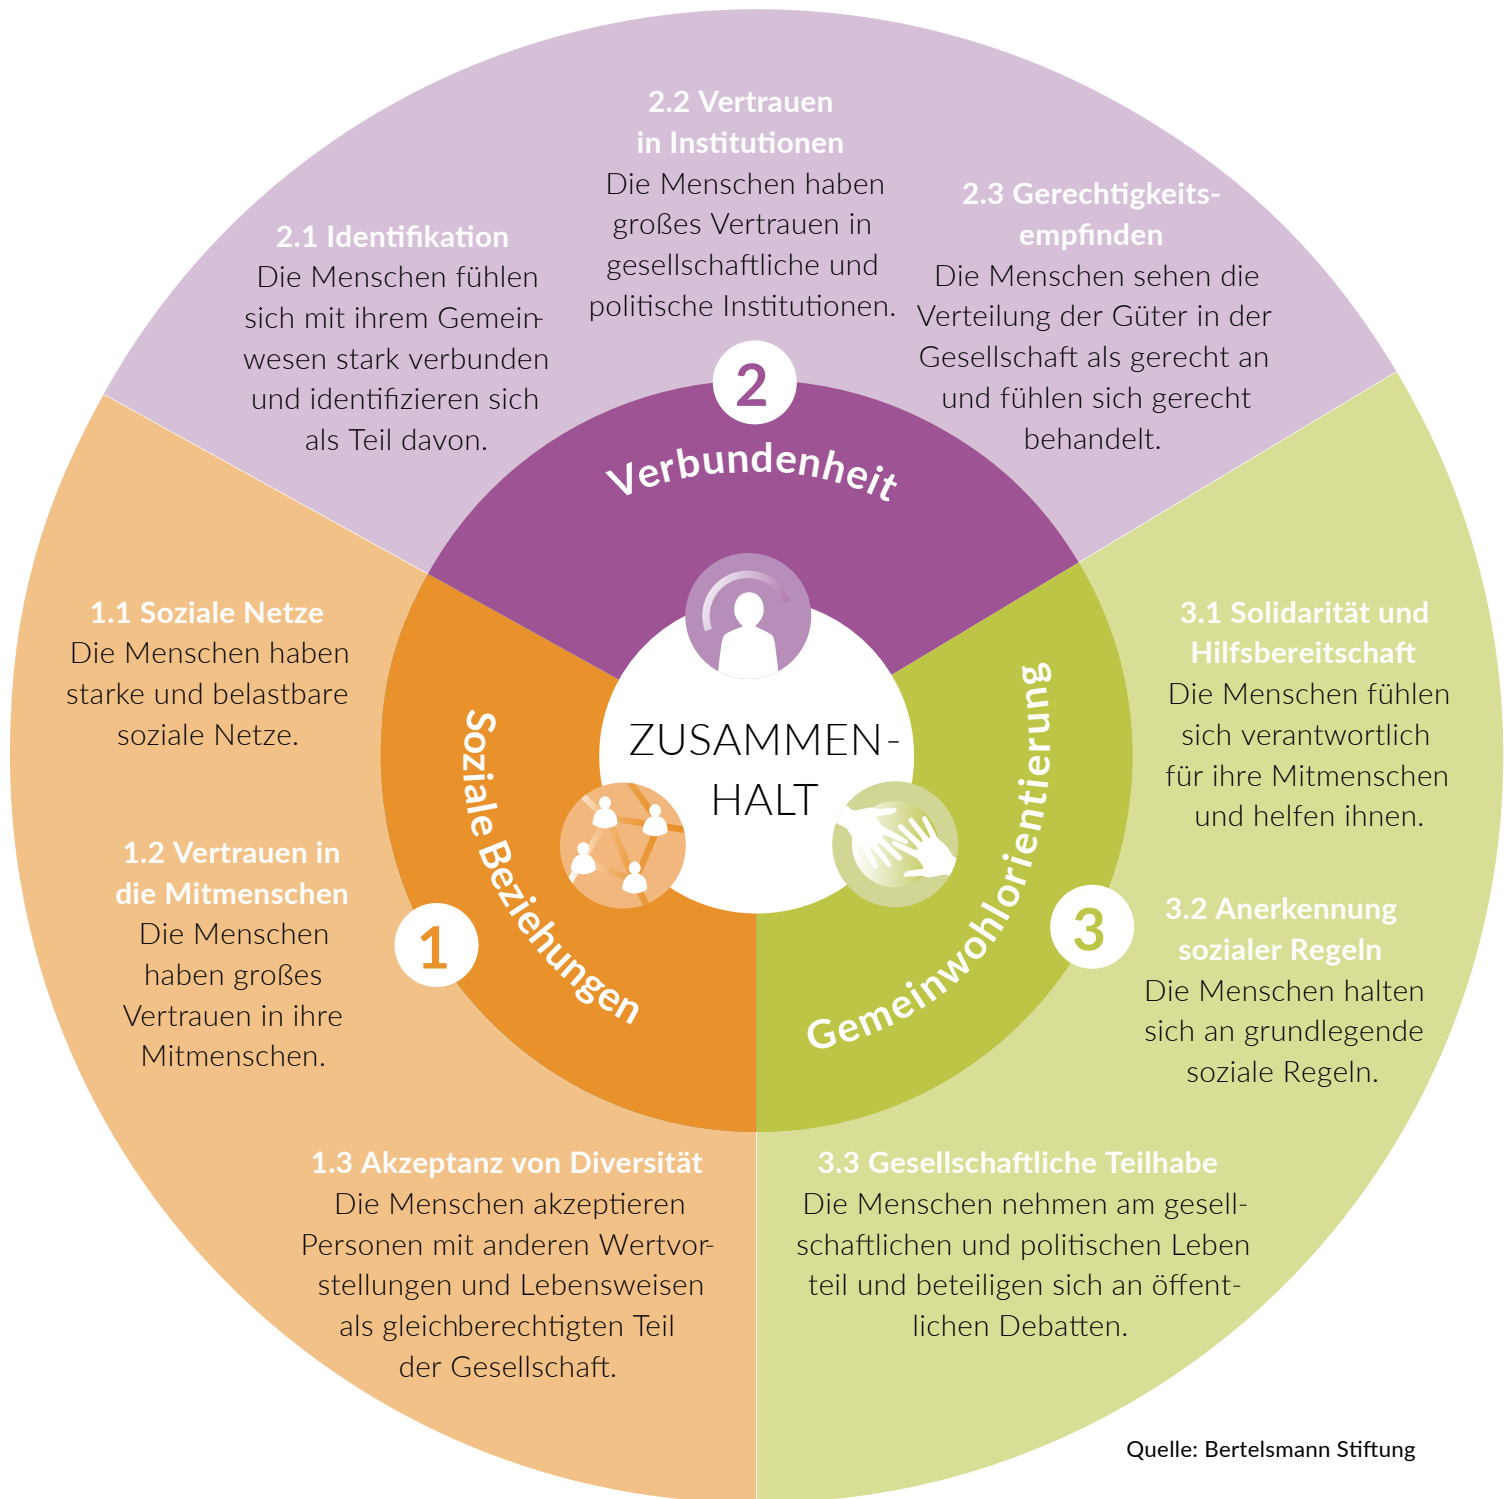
2.2 Vertrauen in Institutionen
Die Menschen haben großes Vertrauen in gesellschaftliche und politische Institutionen.

2.1 Identifikation
Die Menschen fühlen sich mit ihrem Gemeinwesen stark verbunden und identifizieren sich als Teil davon.

2.3 Gerechtigkeitsempfinden
Die Menschen sehen die Verteilung der Güter in der Gesellschaft als gerecht an und fühlen sich gerecht behandelt.

2

Verbundenheit

1.1 Soziale Netze
Die Menschen haben starke und belastbare soziale Netze.

1.2 Vertrauen in die Mitmenschen
Die Menschen haben großes Vertrauen in ihre Mitmenschen.

Soziale Beziehungen

1

ZUSAMMEN-
HALT

Gemeinwohlorientierung

3

3.1 Solidarität und Hilfsbereitschaft
Die Menschen fühlen sich verantwortlich für ihre Mitmenschen und helfen ihnen.

3.2 Anerkennung sozialer Regeln
Die Menschen halten sich an grundlegende soziale Regeln.

1.3 Akzeptanz von Diversität
Die Menschen akzeptieren Personen mit anderen Wertvorstellungen und Lebensweisen als gleichberechtigten Teil der Gesellschaft.

3.3 Gesellschaftliche Teilhabe
Die Menschen nehmen am gesellschaftlichen und politischen Leben teil und beteiligen sich an öffentlichen Debatten.

Quelle: Bertelsmann Stiftung